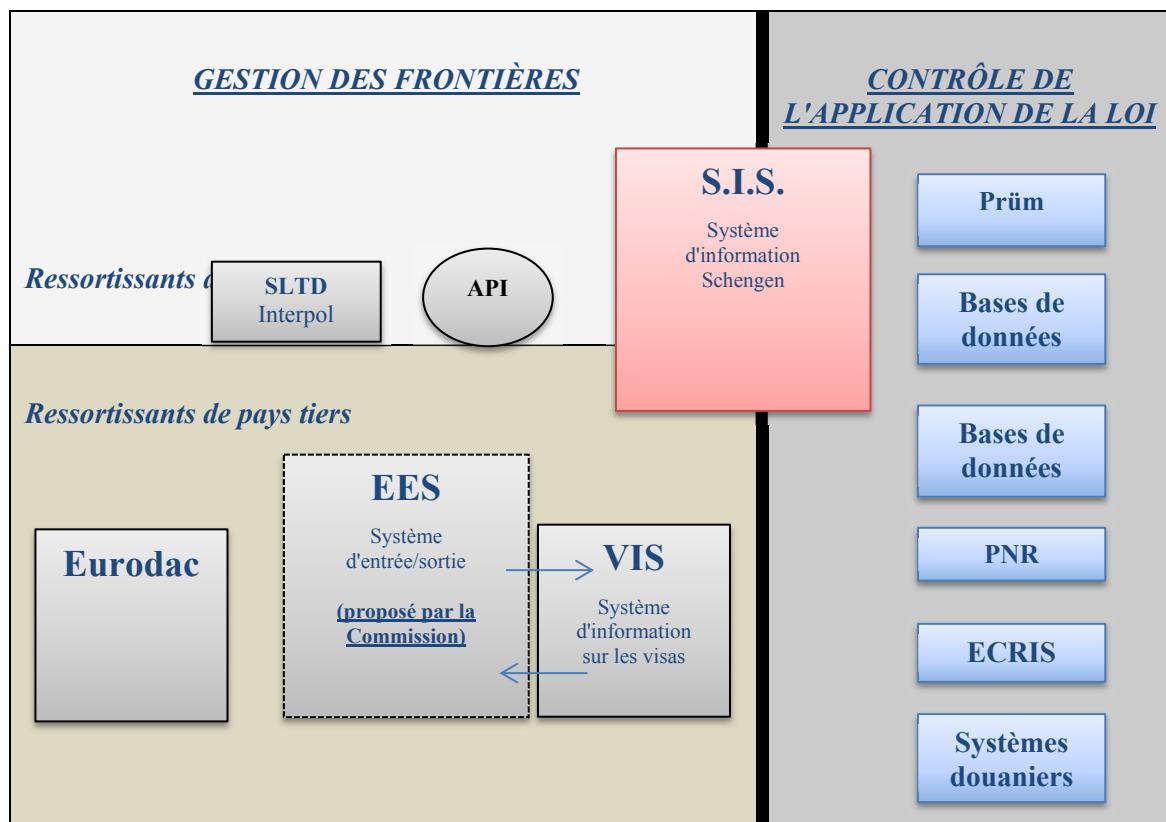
GESTION DES FRONTIÈRES

CONTRÔLE DE L'APPLICATION DE LA LOI

S.I.S.

Système d'information Schengen

Prüm

Ressortissants d

SLTD Interpol

API

Bases de données

Ressortissants de pays tiers

Bases de données

EES

Système d'entrée/sortie

(proposé par la Commission)

Eurodac

VIS

Système d'information sur les visas

PNR

ECRIS

Systèmes douaniers